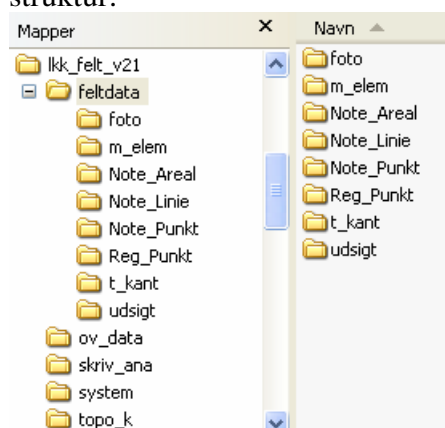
struktur:

Mapper ×
lkk_felt_v21
feltdata
foto
m_elem
Note_Areal
Note_Linie
Note_Punkt
Reg_Punkt
t_kant
udsigt
ov_data
skriv_ana
system
topo_k

Navn
foto
m_elem
Note_Areal
Note_Linie
Note_Punkt
Reg_Punkt
t_kant
udsigt